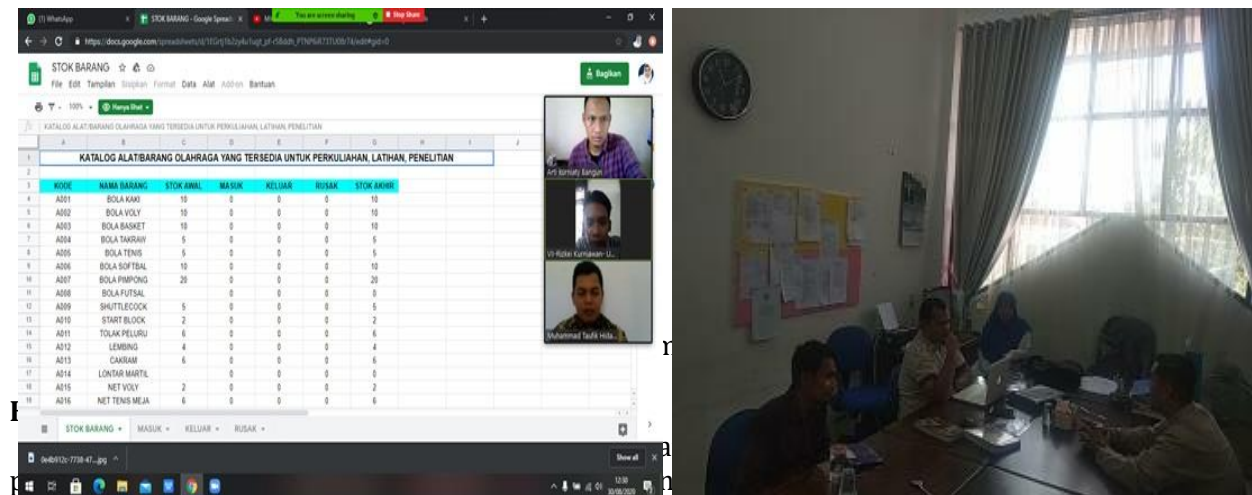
(1) WhatsApp
STOK BARANG - Google Spreadsh
You are screen sharing
Stop Share
https://docs.google.com/spreadsheets/d/1EGrtj1b2y4u1ugt_pf-r58ddh_PTNP6R73TU0b74/edit#gid=0
STOK BARANG
File Edit Tampilan Sisipkan Format Data Alat Add-on Bantuan
Bagikan
100%
Hanya lihat
KATALOG ALAT/BARANG OLAHRAGA YANG TERSEDIA UNTUK PERKULIAHAN, LATIHAN, PENELITIAN

KATALOG ALAT/BARANG OLAHRAGA YANG TERSEDIA UNTUK PERKULIAHAN, LATIHAN, PENELITIAN

| KODE | NAMA BARANG | STOK AWAL | MASUK | KELUAR | RUSAK | STOK AKHIR |
|---|---|---|---|---|---|---|
| A001 | BOLA KAKI | 10 | 0 | 0 | 0 | 10 |
| A002 | BOLA VOLY | 10 | 0 | 0 | 0 | 10 |
| A003 | BOLA BASKET | 10 | 0 | 0 | 0 | 10 |
| A004 | BOLA TAKRAW | 5 | 0 | 0 | 0 | 5 |
| A005 | BOLA TENIS | 5 | 0 | 0 | 0 | 5 |
| A006 | BOLA SOFTBAL | 10 | 0 | 0 | 0 | 10 |
| A007 | BOLA PIMPONG | 20 | 0 | 0 | 0 | 20 |
| A008 | BOLA FUTSAL | | 0 | 0 | 0 | 0 |
| A009 | SHUTTLECOCK | 5 | 0 | 0 | 0 | 5 |
| A010 | START BLOCK | 2 | 0 | 0 | 0 | 2 |
| A011 | TOLAK PELURU | 6 | 0 | 0 | 0 | 6 |
| A012 | LEMBING | 4 | 0 | 0 | 0 | 4 |
| A013 | CAKRAM | 6 | 0 | 0 | 0 | 6 |
| A014 | LONTAR MARTIL | | 0 | 0 | 0 | 0 |
| A015 | NET VOLY | 2 | 0 | 0 | 0 | 2 |
| A016 | NET TENIS MEJA | 6 | 0 | 0 | 0 | 6 |

STOK BARANG
MASUK
KELUAR
RUSAK
Arti Ilmiaty Bangun
VI-Rizki Kurniawan-U...
Muhammad Taufik Hida...
0e4b912c-7738-47...jpg
Show all
12:30
30/08/2020